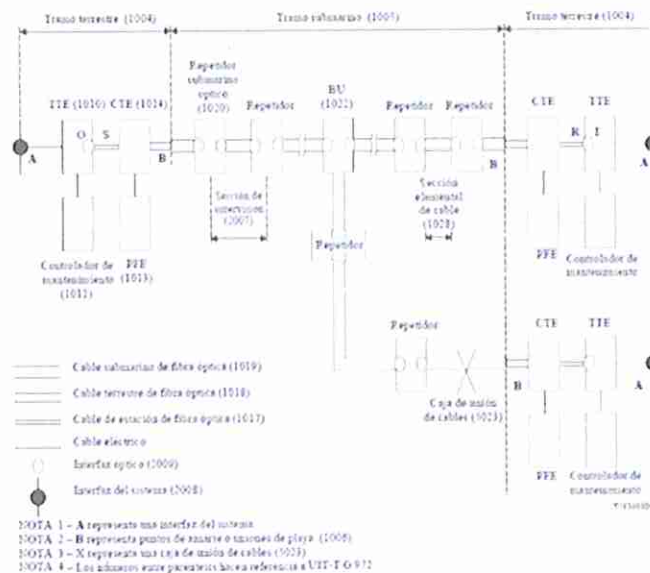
Tramo terrestre (1004)
Tramo submarino (1005)
Tramo terrestre (1004)

Repetidor submarino óptico (1020)
Repetidor
BU (1022)
Repetidor
Repetidor
TTE (1010)
CTE (1014)
CTE
TTE
O
S
R
I
A
B
B
A
Sección de supervisión (2007)
Sección elemental de cable (1028)
Repetidor
Controlador de mantenimiento (1012)
PFE (1013)
PFE
Controlador de mantenimiento
Repetidor
CTE
TTE
B
A
Caja de unión de cables (1023)
PFE
Controlador de mantenimiento

Cable submarino de fibra óptica (1019)
Cable terrestre de fibra óptica (1018)
Cable de estación de fibra óptica (1017)
Cable eléctrico
Interfaz óptico (2009)
Interfaz del sistema (2008)

NOTA 1 – A representa una interfaz del sistema.
NOTA 2 – B representa puntos de amarre o uniones de playa (1008)
NOTA 3 – X representa una caja de unión de cables (1023)
NOTA 4 – Los números entre paréntesis hacen referencia a UIT-T G.972